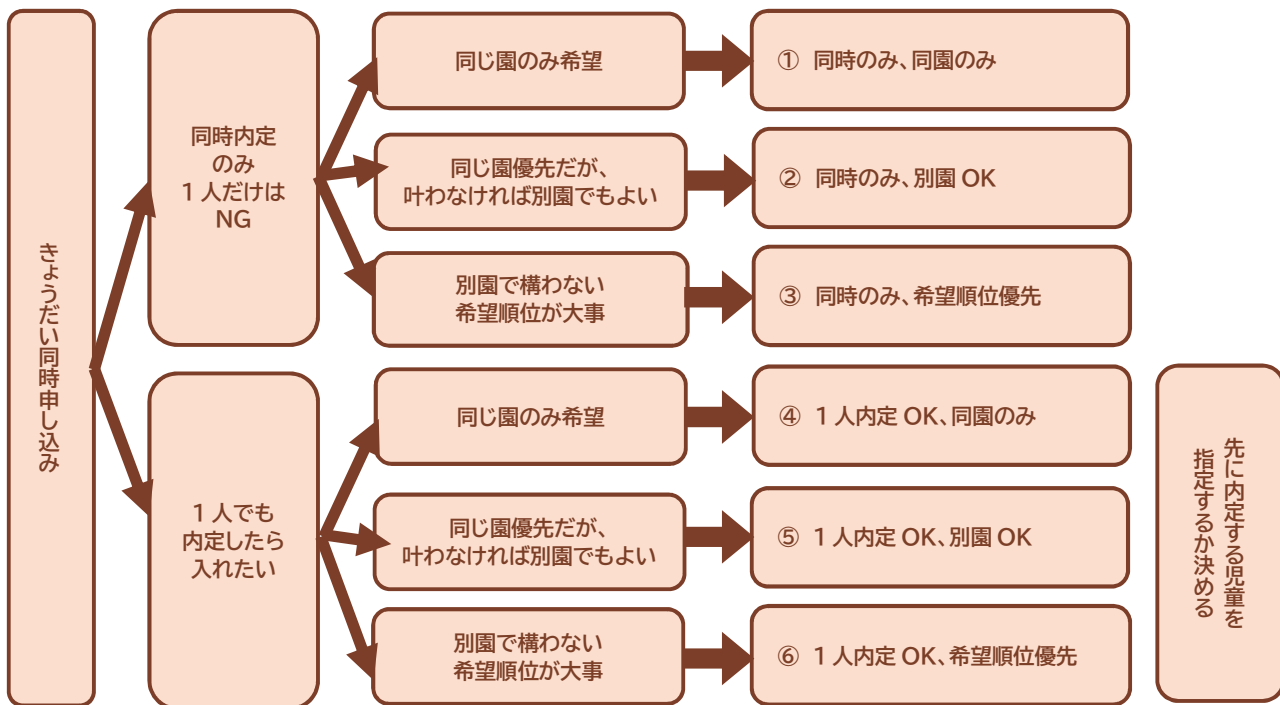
きょうだい同時申し込み

同時内定のみ
１人だけはNG

同じ園のみ希望
① 同時のみ、同園のみ

同じ園優先だが、叶わなければ別園でもよい
② 同時のみ、別園 OK

別園で構わない
希望順位が大事
③ 同時のみ、希望順位優先

１人でも内定したら入れたい

同じ園のみ希望
④ １人内定 OK、同園のみ

同じ園優先だが、叶わなければ別園でもよい
⑤ １人内定 OK、別園 OK

別園で構わない
希望順位が大事
⑥ １人内定 OK、希望順位優先

先に内定する児童を指定するか決める